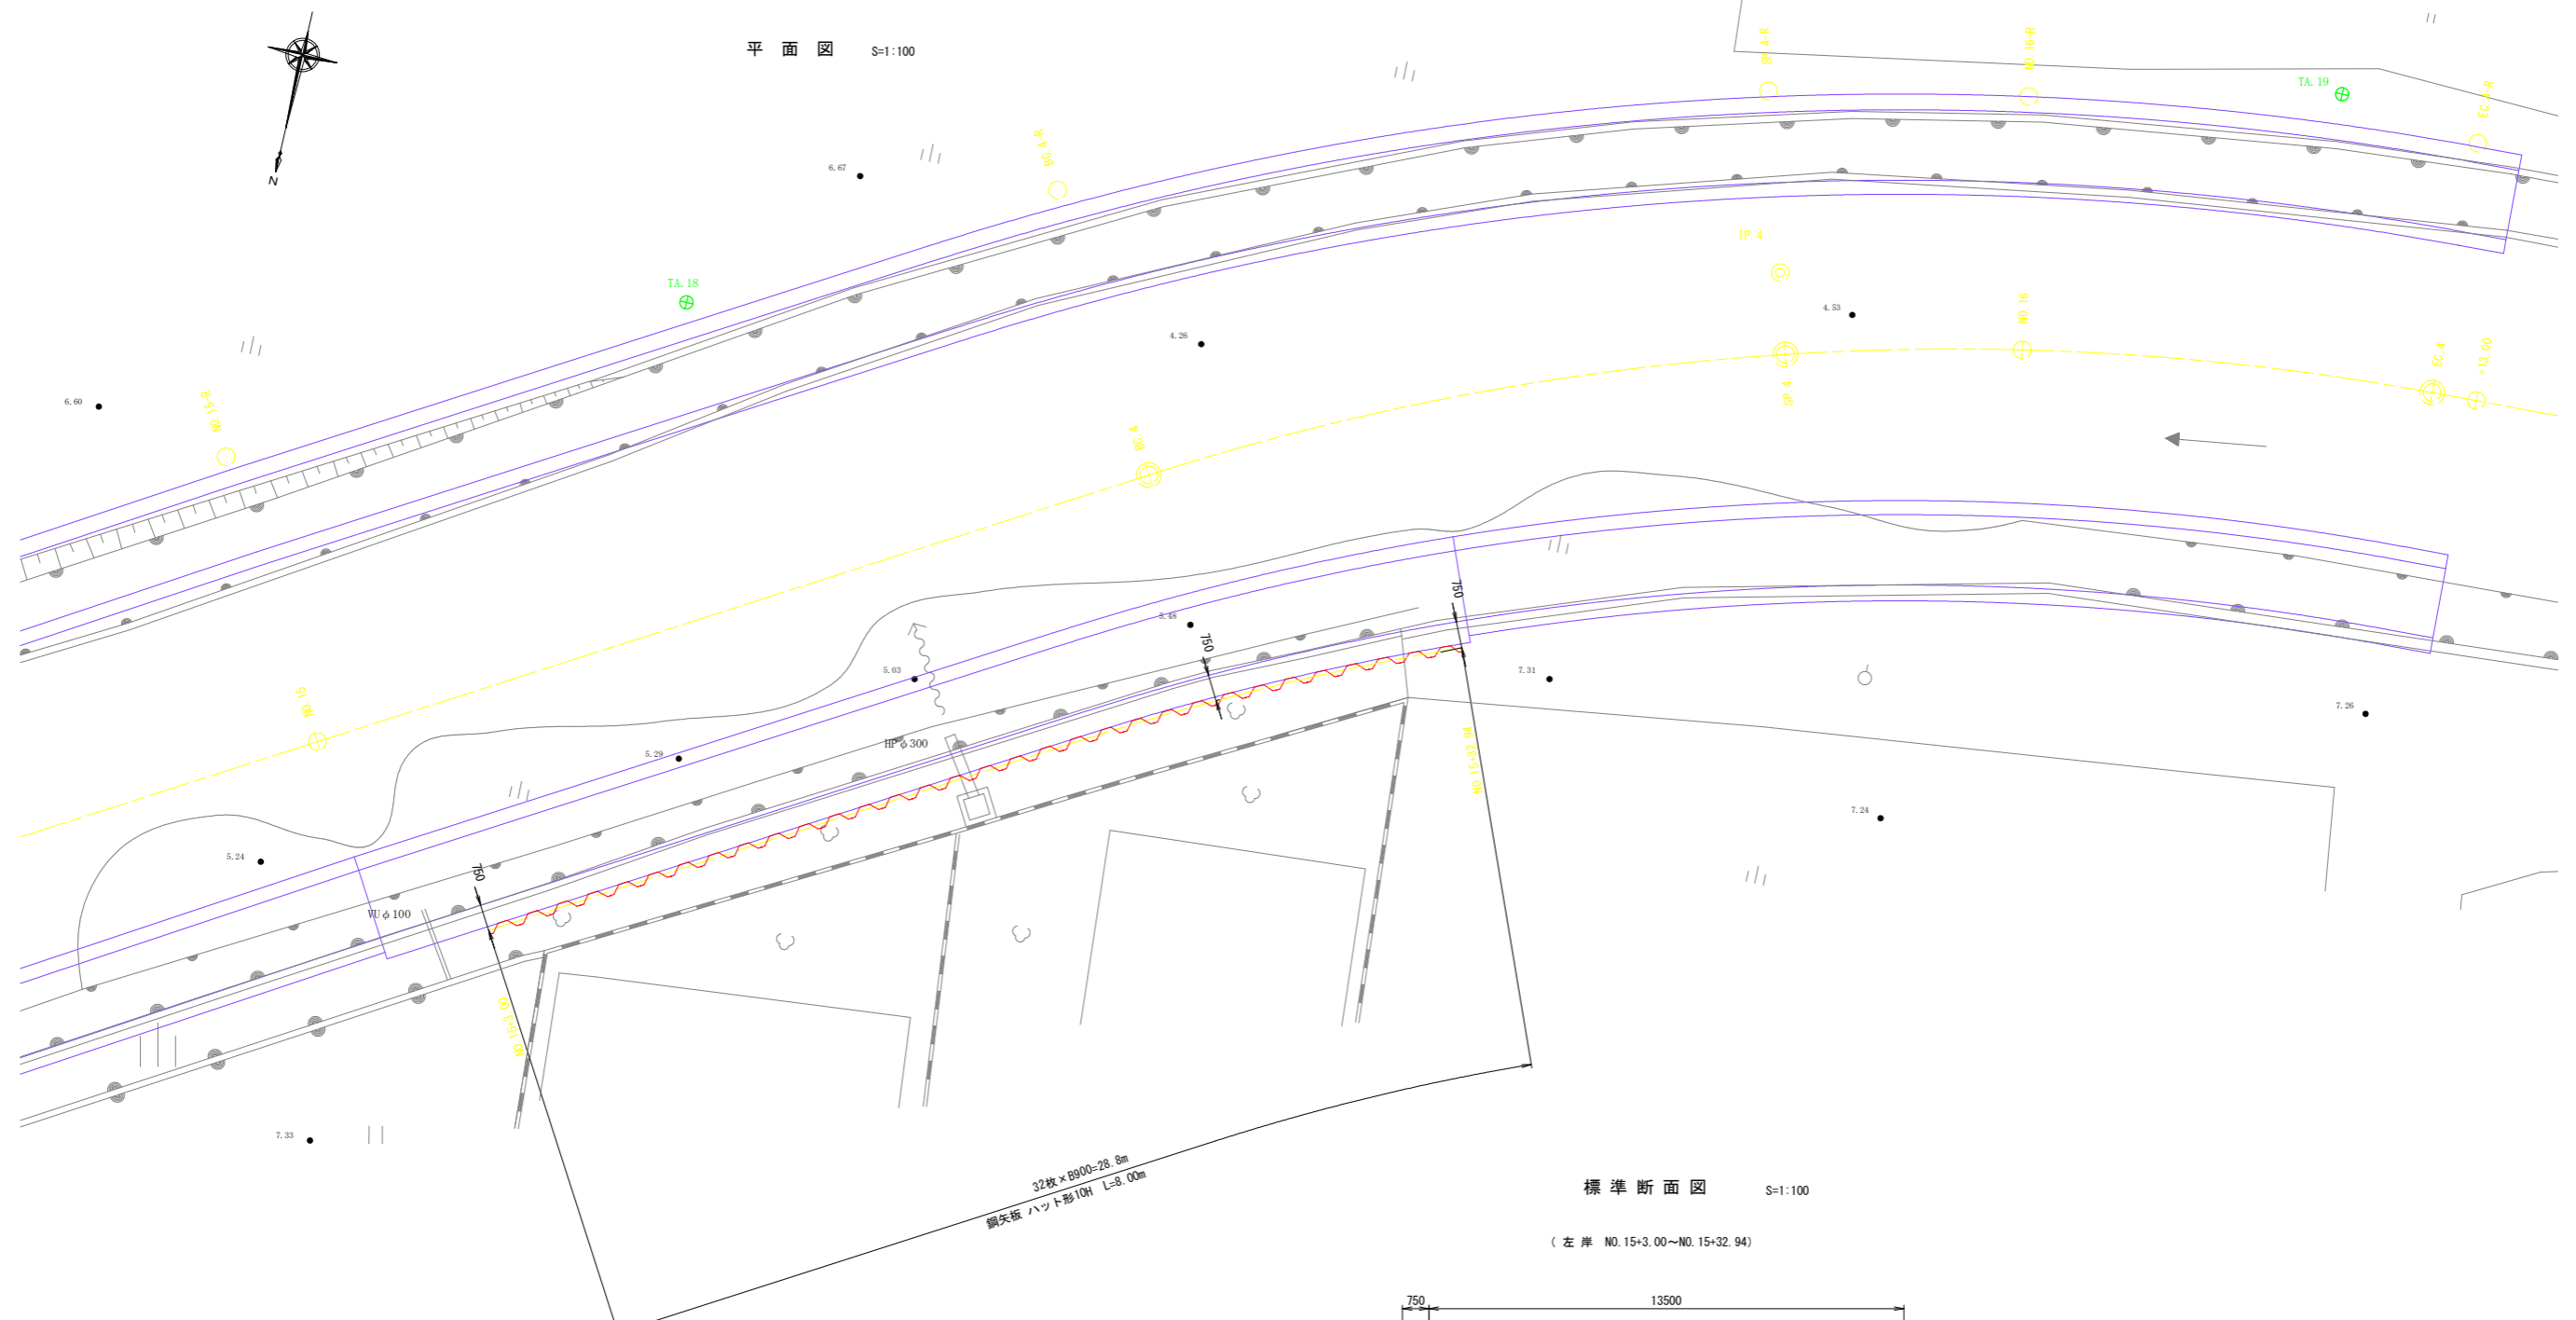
N

平 面 図 S=1:100

6.67

BC.4-R

SP.4-R

NO.16-R

TA.19

EC.4-R

TA.18

IP.4

4.53

4.26

NO.16

6.60

NO.15-R

SP.4

EC.4

+13.00

BC.4

NO.15

5.48

750

750

5.03

7.31

HPφ300

NO.15+32.94

5.29

7.26

7.24

5.24

750

VUφ100

NO.15+3.00

7.33

32枚×B900=28.8m

鋼矢板 ハット形10H L=8.00m

標 準 断 面 図 S=1:100

(左 岸 NO.15+3.00~NO.15+32.94)

750

13500